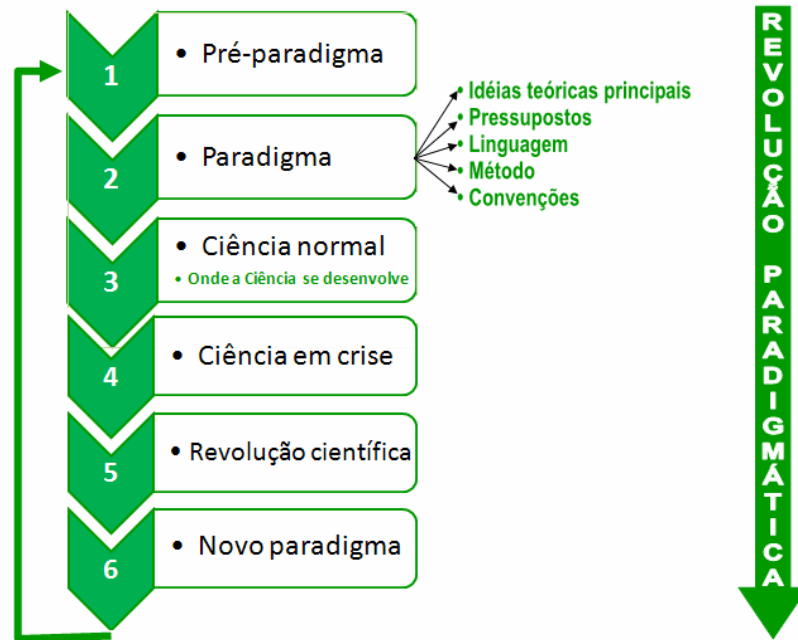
1
• Pré-paradigma

2
• Paradigma

• Idéias teóricas principais
• Pressupostos
• Linguagem
• Método
• Convenções

3
• Ciência normal
• Onde a Ciência se desenvolve

4
• Ciência em crise

5
• Revolução científica

6
• Novo paradigma

REVOLUÇÃO PARADIGMÁTICA